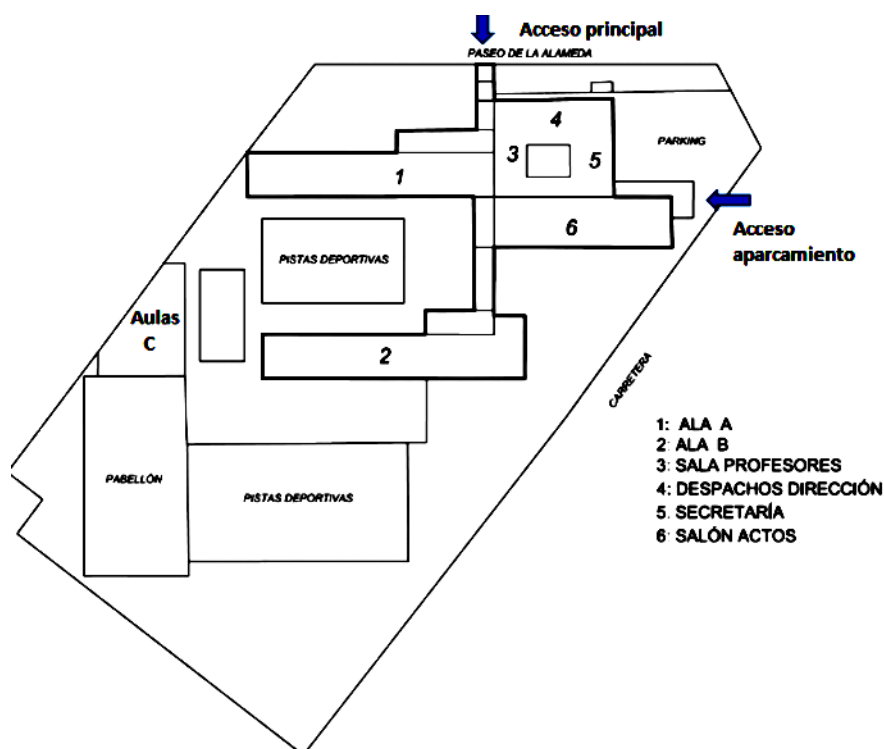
Acceso principal

PASEO DE LA ALAMEDA

4

3

5

PARKING

1

6

Acceso aparcamiento

PISTAS DEPORTIVAS

Aulas C

2

CARRETERA

1: ALA A
2: ALA B
3: SALA PROFESORES
4: DESPACHOS DIRECCIÓN
5. SECRETARÍA
6: SALÓN ACTOS

PABELLÓN

PISTAS DEPORTIVAS